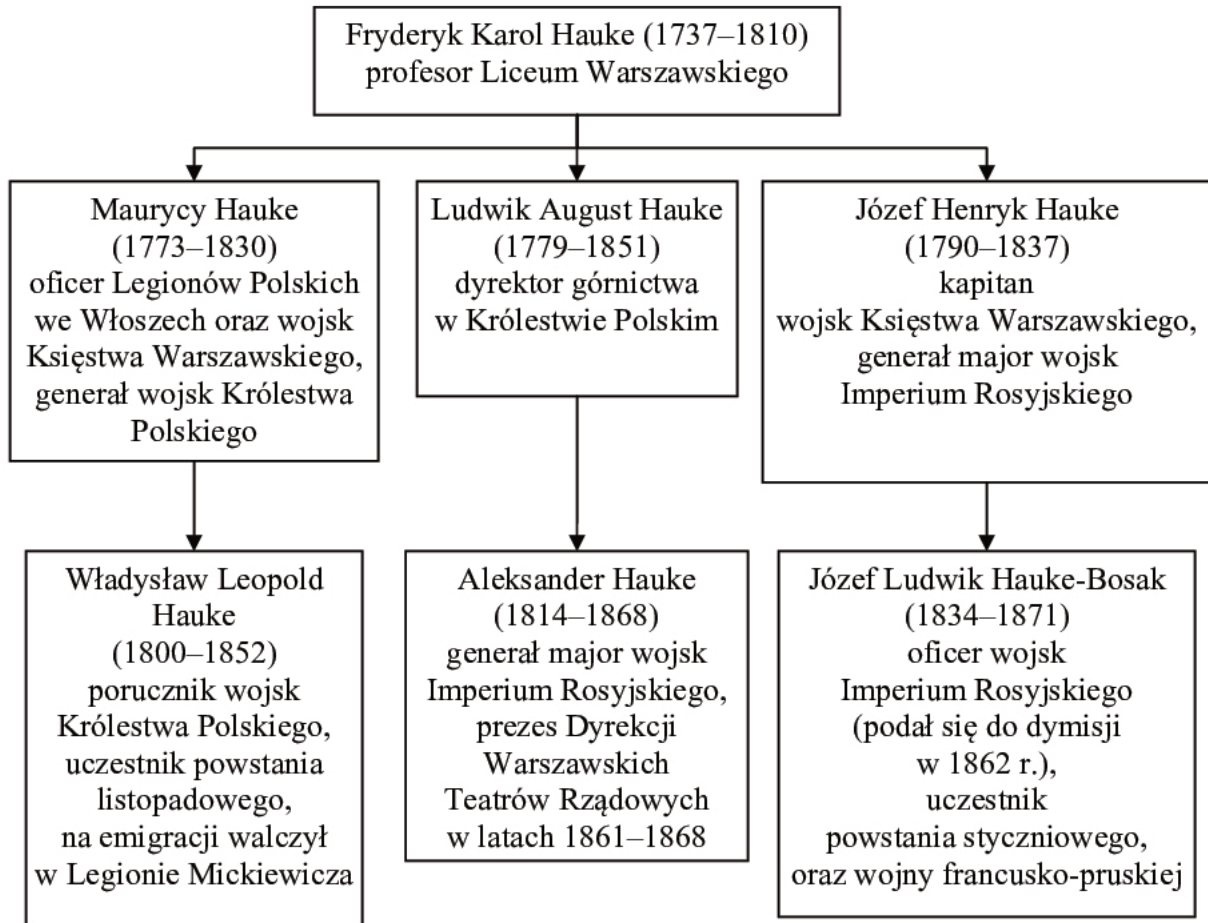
Fryderyk Karol Hauke (1737–1810)
profesor Liceum Warszawskiego

Maurycy Hauke
(1773–1830)
oficer Legionów Polskich we Włoszech oraz wojsk Księstwa Warszawskiego, generał wojsk Królestwa Polskiego

Ludwik August Hauke
(1779–1851)
dyrektor górnictwa w Królestwie Polskim

Józef Henryk Hauke
(1790–1837)
kapitan wojsk Księstwa Warszawskiego, generał major wojsk Imperium Rosyjskiego

Władysław Leopold Hauke
(1800–1852)
porucznik wojsk Królestwa Polskiego, uczestnik powstania listopadowego, na emigracji walczył w Legionie Mickiewicza

Aleksander Hauke
(1814–1868)
generał major wojsk Imperium Rosyjskiego, prezes Dyrekcji Warszawskich Teatrów Rządowych w latach 1861–1868

Józef Ludwik Hauke-Bosak
(1834–1871)
oficer wojsk Imperium Rosyjskiego (podał się do dymisji w 1862 r.), uczestnik powstania styczniowego, oraz wojny francusko-pruskiej